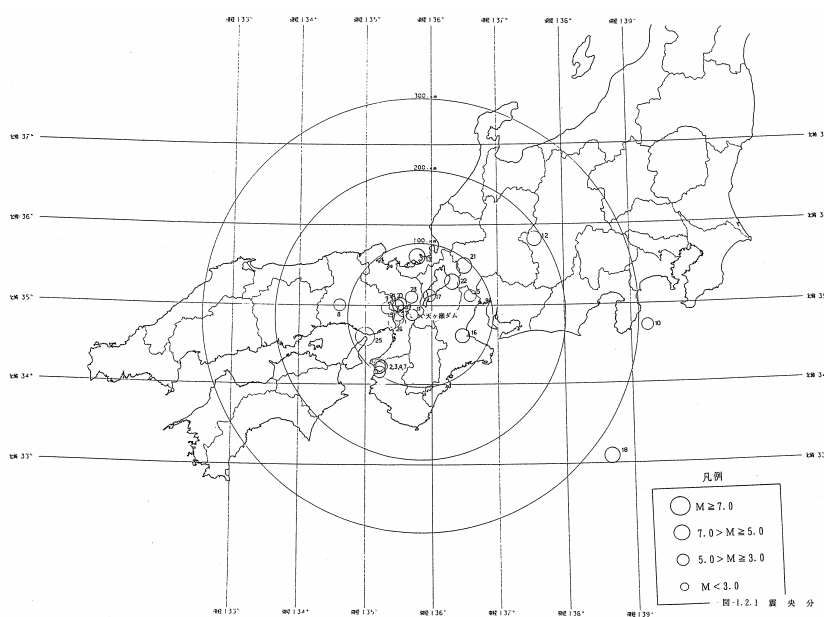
東経 133°
東経 134°
東経 135°
東経 136°
東経 137°
東経 138°
東経 139°

北緯 37°
北緯 36°
北緯 35°
北緯 34°
北緯 33°

300 km
200 km
100 km

12
21
22
5
8
23
17
天ヶ瀬ダム
25
16
2,3,4,7
10
18

凡例
M ≧ 7.0
7.0 > M ≧ 5.0
5.0 > M ≧ 3.0
M < 3.0

東経 133°
東経 134°
東経 135°
東経 136°
東経 137°
東経 138°
東経 139°

図-1.2.1 震央分